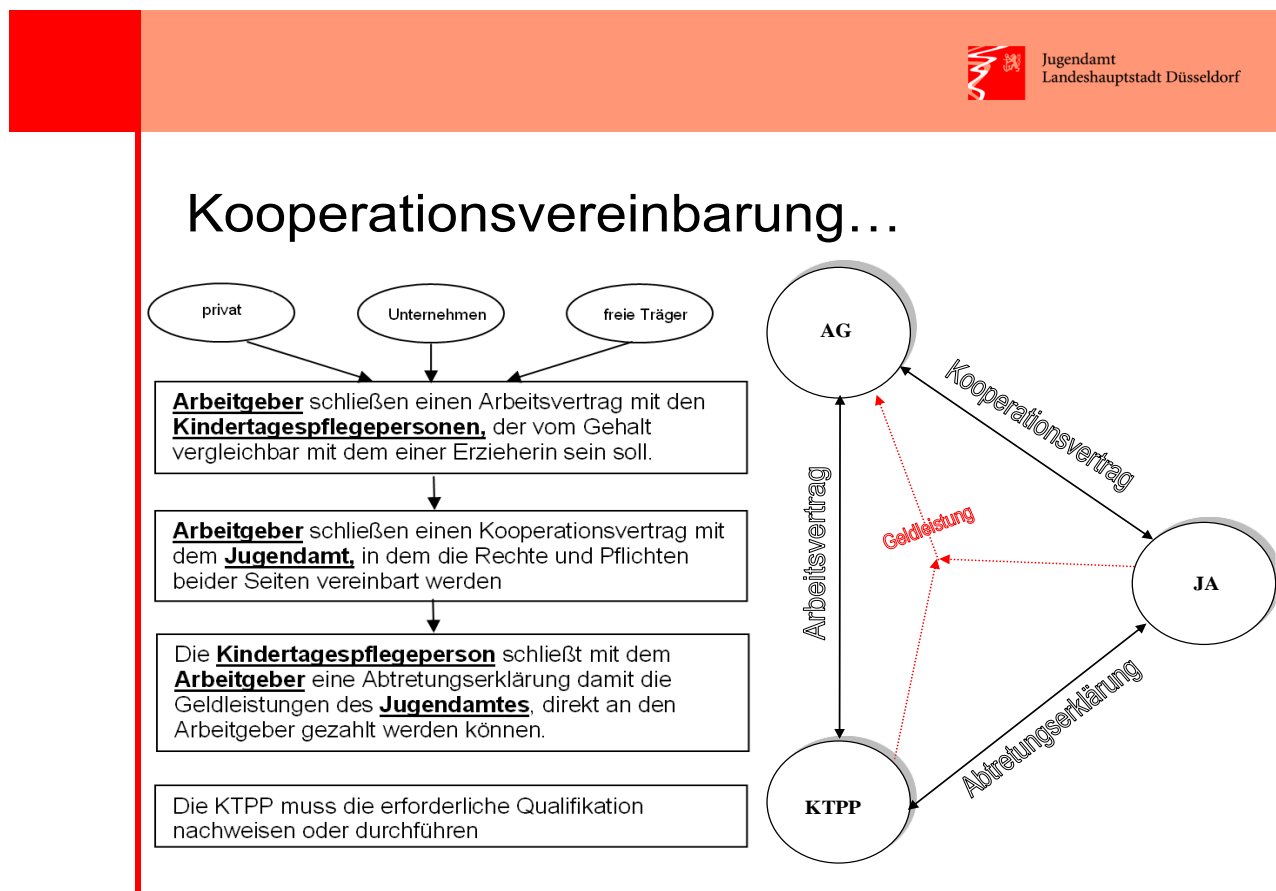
Jugendamt
Landeshauptstadt Düsseldorf

Kooperationsvereinbarung…

privat

Unternehmen

freie Träger

**Arbeitgeber** schließen einen Arbeitsvertrag mit den **Kindertagespflegepersonen,** der vom Gehalt vergleichbar mit dem einer Erzieherin sein soll.

**Arbeitgeber** schließen einen Kooperationsvertrag mit dem **Jugendamt,** in dem die Rechte und Pflichten beider Seiten vereinbart werden

Die **Kindertagespflegeperson** schließt mit dem **Arbeitgeber** eine Abtretungserklärung damit die Geldleistungen des **Jugendamtes**, direkt an den Arbeitgeber gezahlt werden können.

Die KTPP muss die erforderliche Qualifikation nachweisen oder durchführen

AG

Kooperationsvertrag

Arbeitsvertrag

Geldleistung

JA

Abtretungserklärung

KTPP